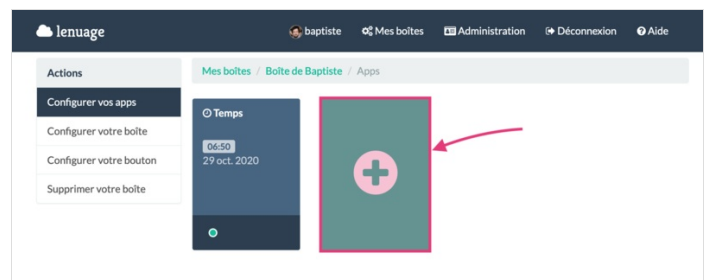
lenuage

baptiste Mes boîtes Administration Déconnexion Aide

Actions

Configurer vos apps

Configurer votre boîte

Configurer votre bouton

Supprimer votre boîte

Mes boîtes / Boîte de Baptiste / Apps

Temps

06:50

29 oct. 2020